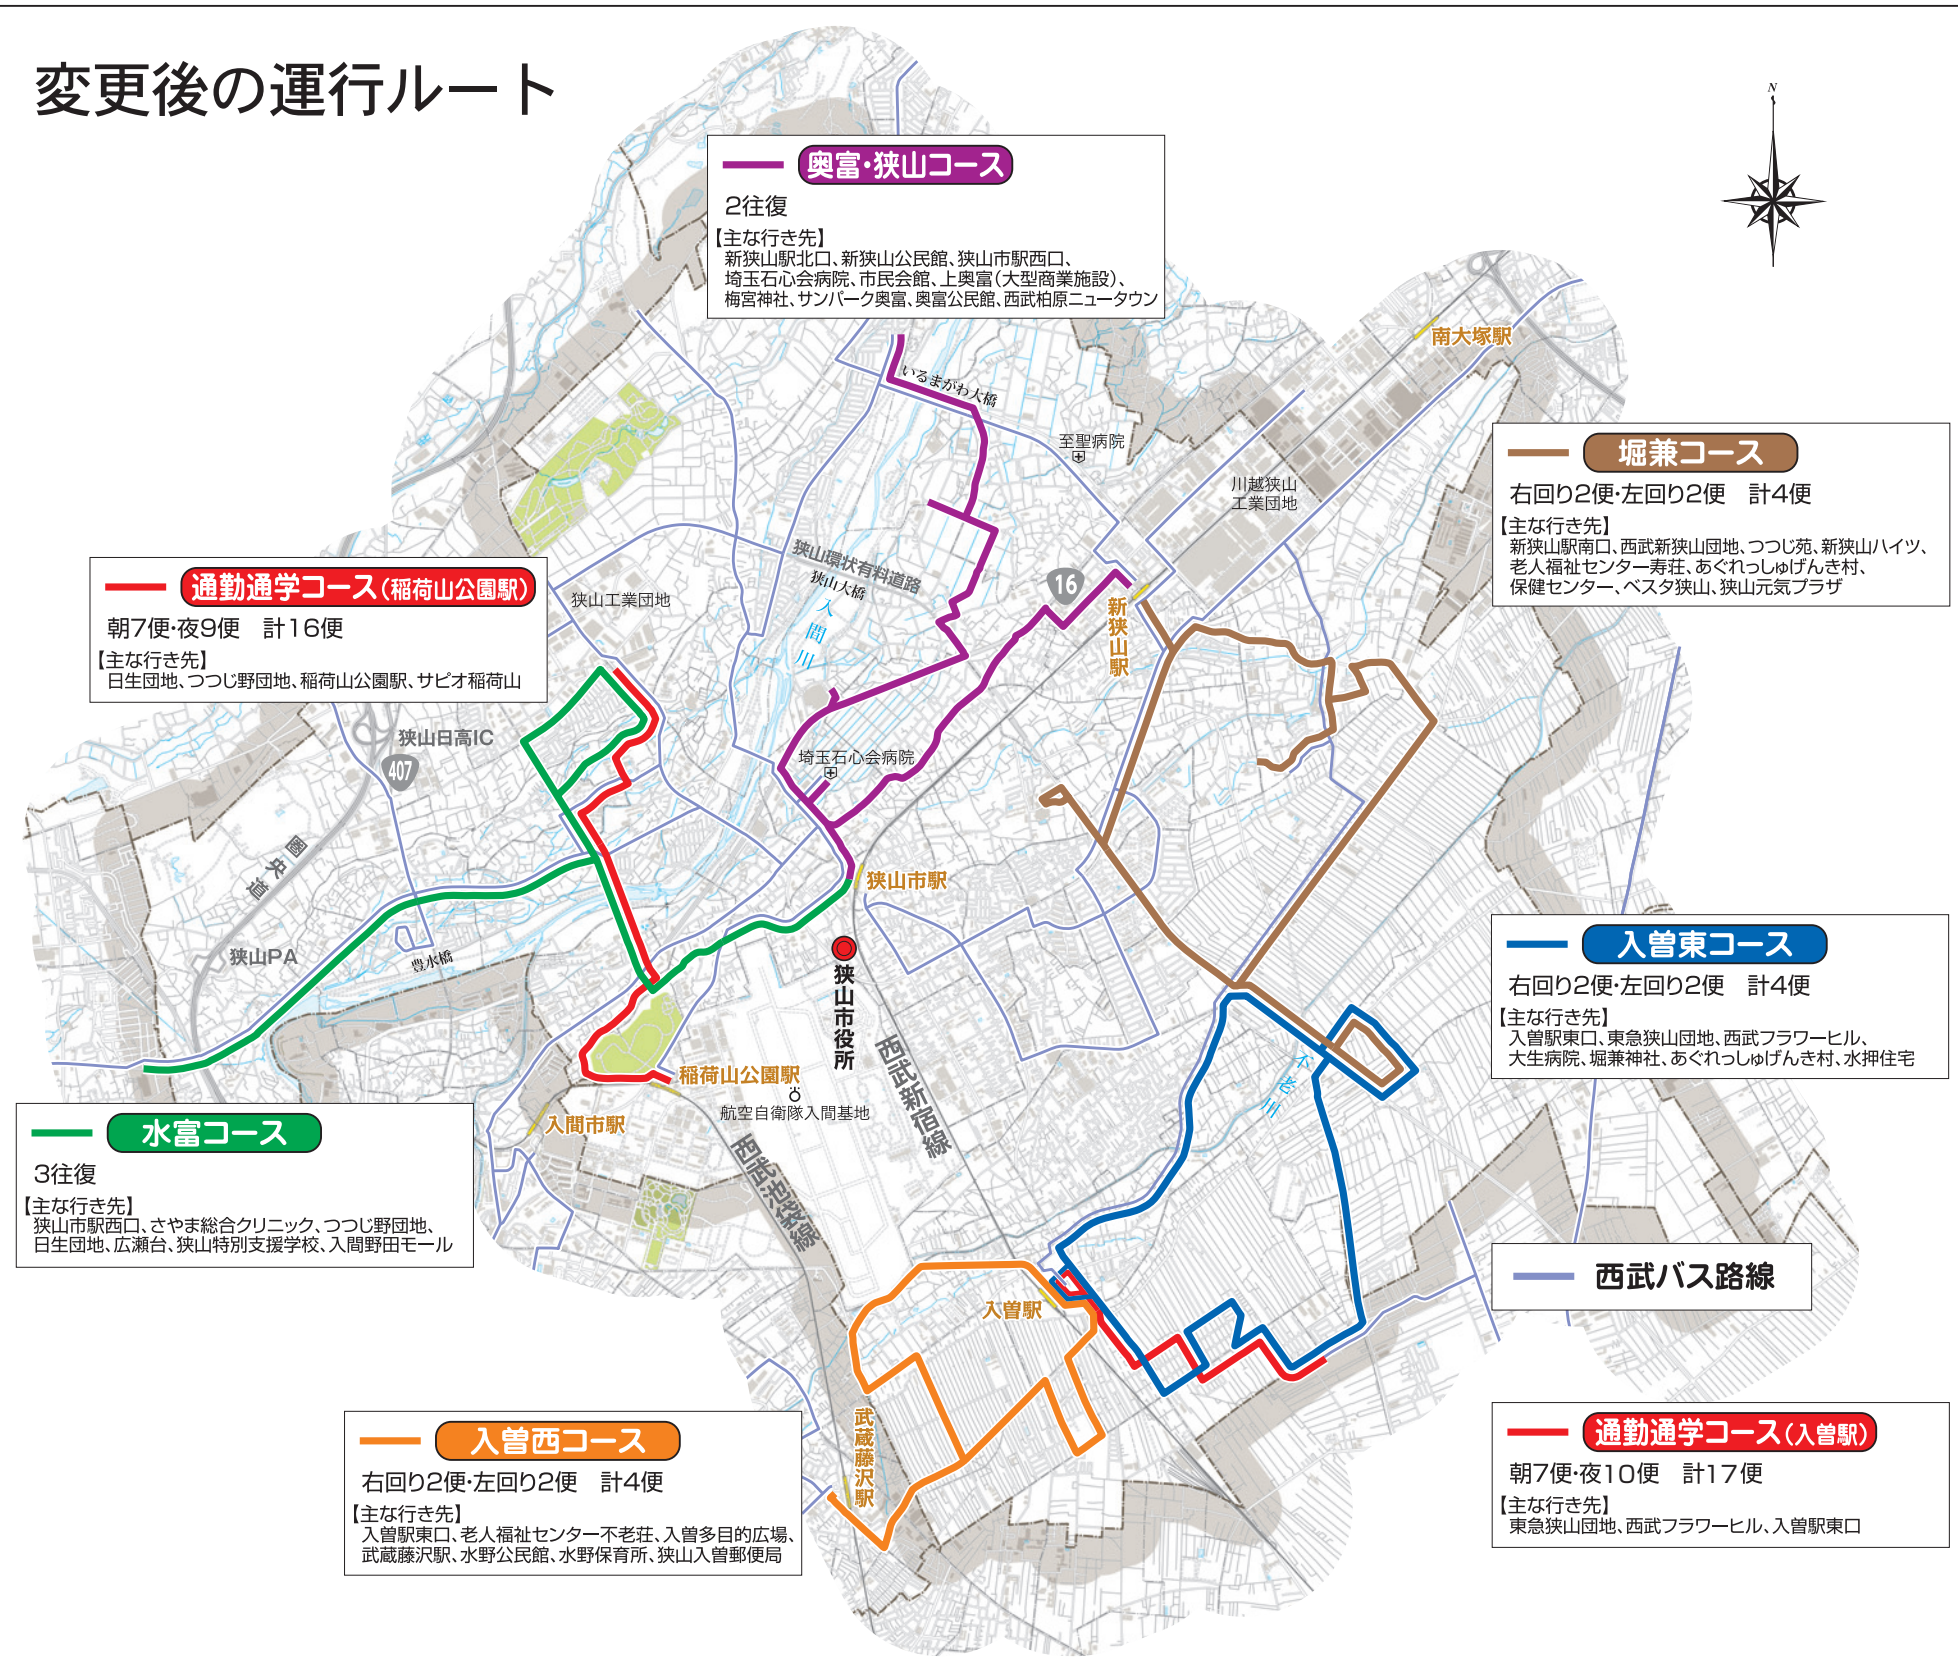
変更後の運行ルート

N

奥富・狭山コース
2往復
【主な行き先】
新狭山駅北口、新狭山公民館、狭山市駅西口、埼玉石心会病院、市民会館、上奥富(大型商業施設)、梅宮神社、サンパーク奥富、奥富公民館、西武柏原ニュータウン

堀兼コース
右回り2便・左回り2便　計4便
【主な行き先】
新狭山駅南口、西武新狭山団地、つつじ苑、新狭山ハイツ、老人福祉センター寿荘、あぐれっしゅげんき村、保健センター、ベスタ狭山、狭山元気プラザ

通勤通学コース(稲荷山公園駅)
朝7便・夜9便　計16便
【主な行き先】
日生団地、つつじ野団地、稲荷山公園駅、サピオ稲荷山

入曽東コース
右回り2便・左回り2便　計4便
【主な行き先】
入曽駅東口、東急狭山団地、西武フラワーヒル、大生病院、堀兼神社、あぐれっしゅげんき村、水押住宅

水富コース
3往復
【主な行き先】
狭山市駅西口、さやま総合クリニック、つつじ野団地、日生団地、広瀬台、狭山特別支援学校、入間野田モール

西武バス路線

入曽西コース
右回り2便・左回り2便　計4便
【主な行き先】
入曽駅東口、老人福祉センター不老荘、入曽多目的広場、武蔵藤沢駅、水野公民館、水野保育所、狭山入曽郵便局

通勤通学コース(入曽駅)
朝7便・夜10便　計17便
【主な行き先】
東急狭山団地、西武フラワーヒル、入曽駅東口

南大塚駅
いるまがわ大橋
至聖病院
川越狭山工業団地
狭山環状有料道路
狭山大橋
入間川
16
新狭山駅
狭山工業団地
狭山日高IC
407
圏央道
埼玉石心会病院
狭山市駅
狭山市役所
狭山PA
豊水橋
西武新宿線
不老川
稲荷山公園駅
航空自衛隊入間基地
入間市駅
西武池袋線
入曽駅
武蔵藤沢駅